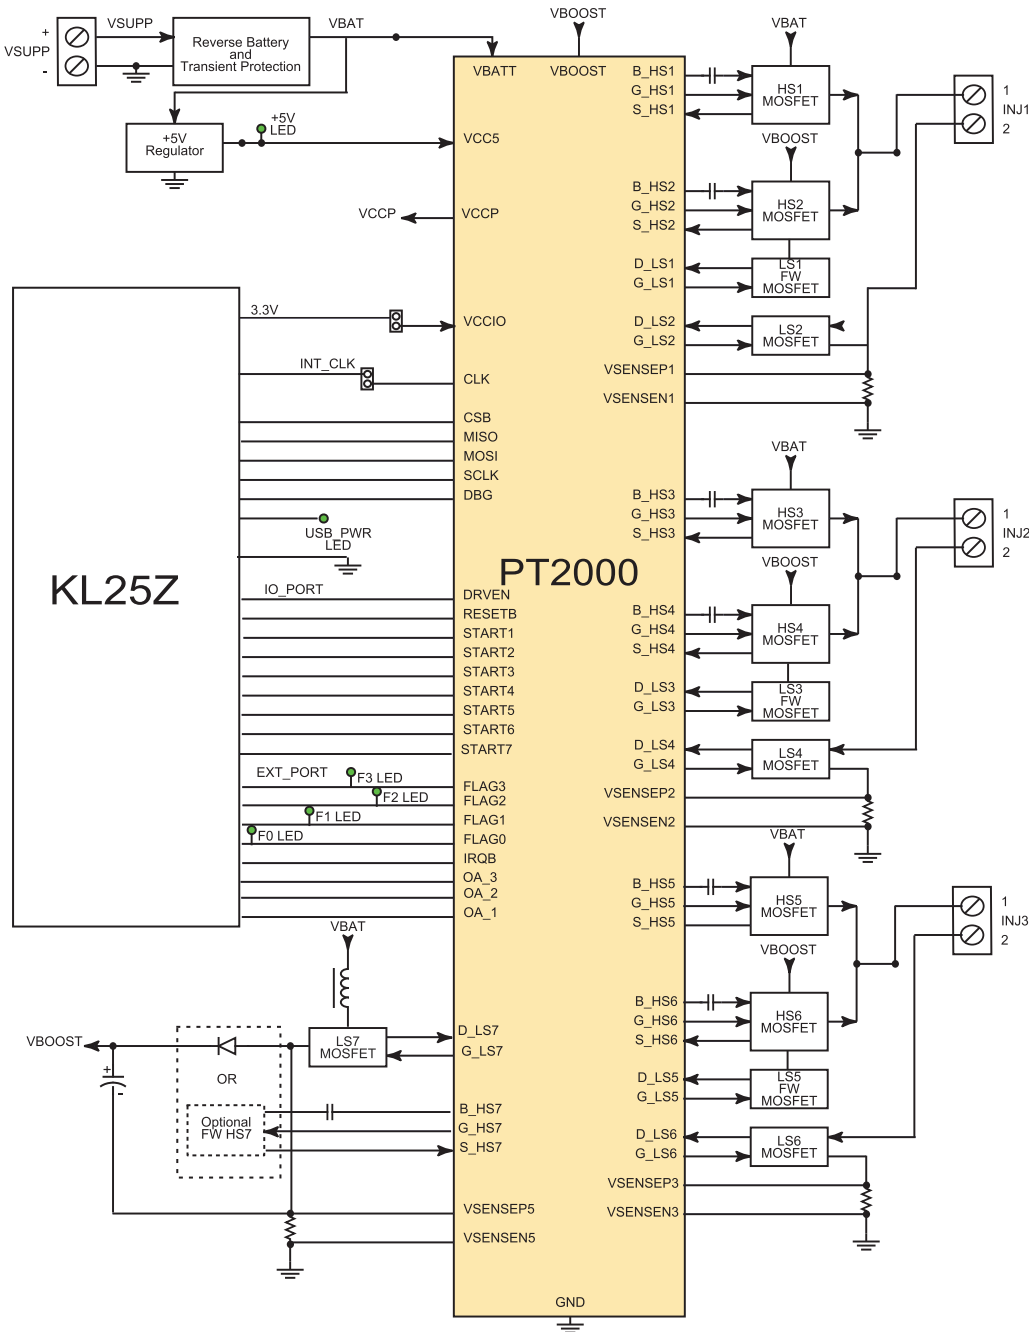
+
VSUPP
-
VSUPP
Reverse Battery and Transient Protection
VBAT
VBOOST
VBAT
+5V Regulator
+5V LED
VCCP
KL25Z
3.3V
INT_CLK
USB_PWR LED
IO_PORT
EXT_PORT
F3 LED
F2 LED
F1 LED
F0 LED
VBATT
VBOOST
VCC5
VCCP
VCCIO
CLK
CSB
MISO
MOSI
SCLK
DBG
PT2000
DRVEN
RESETB
START1
START2
START3
START4
START5
START6
START7
FLAG3
FLAG2
FLAG1
FLAG0
IRQB
OA_3
OA_2
OA_1
D_LS7
G_LS7
B_HS7
G_HS7
S_HS7
VSENSEP5
VSENSEN5
GND
B_HS1
G_HS1
S_HS1
B_HS2
G_HS2
S_HS2
D_LS1
G_LS1
D_LS2
G_LS2
VSENSEP1
VSENSEN1
B_HS3
G_HS3
S_HS3
B_HS4
G_HS4
S_HS4
D_LS3
G_LS3
D_LS4
G_LS4
VSENSEP2
VSENSEN2
B_HS5
G_HS5
S_HS5
B_HS6
G_HS6
S_HS6
D_LS5
G_LS5
D_LS6
G_LS6
VSENSEP3
VSENSEN3
VBAT
HS1 MOSFET
VBOOST
HS2 MOSFET
LS1 FW MOSFET
LS2 MOSFET
1
INJ1
2
VBAT
HS3 MOSFET
VBOOST
HS4 MOSFET
LS3 FW MOSFET
LS4 MOSFET
1
INJ2
2
VBAT
HS5 MOSFET
VBOOST
HS6 MOSFET
LS5 FW MOSFET
LS6 MOSFET
1
INJ3
2
VBAT
VBOOST
LS7 MOSFET
OR
Optional FW HS7